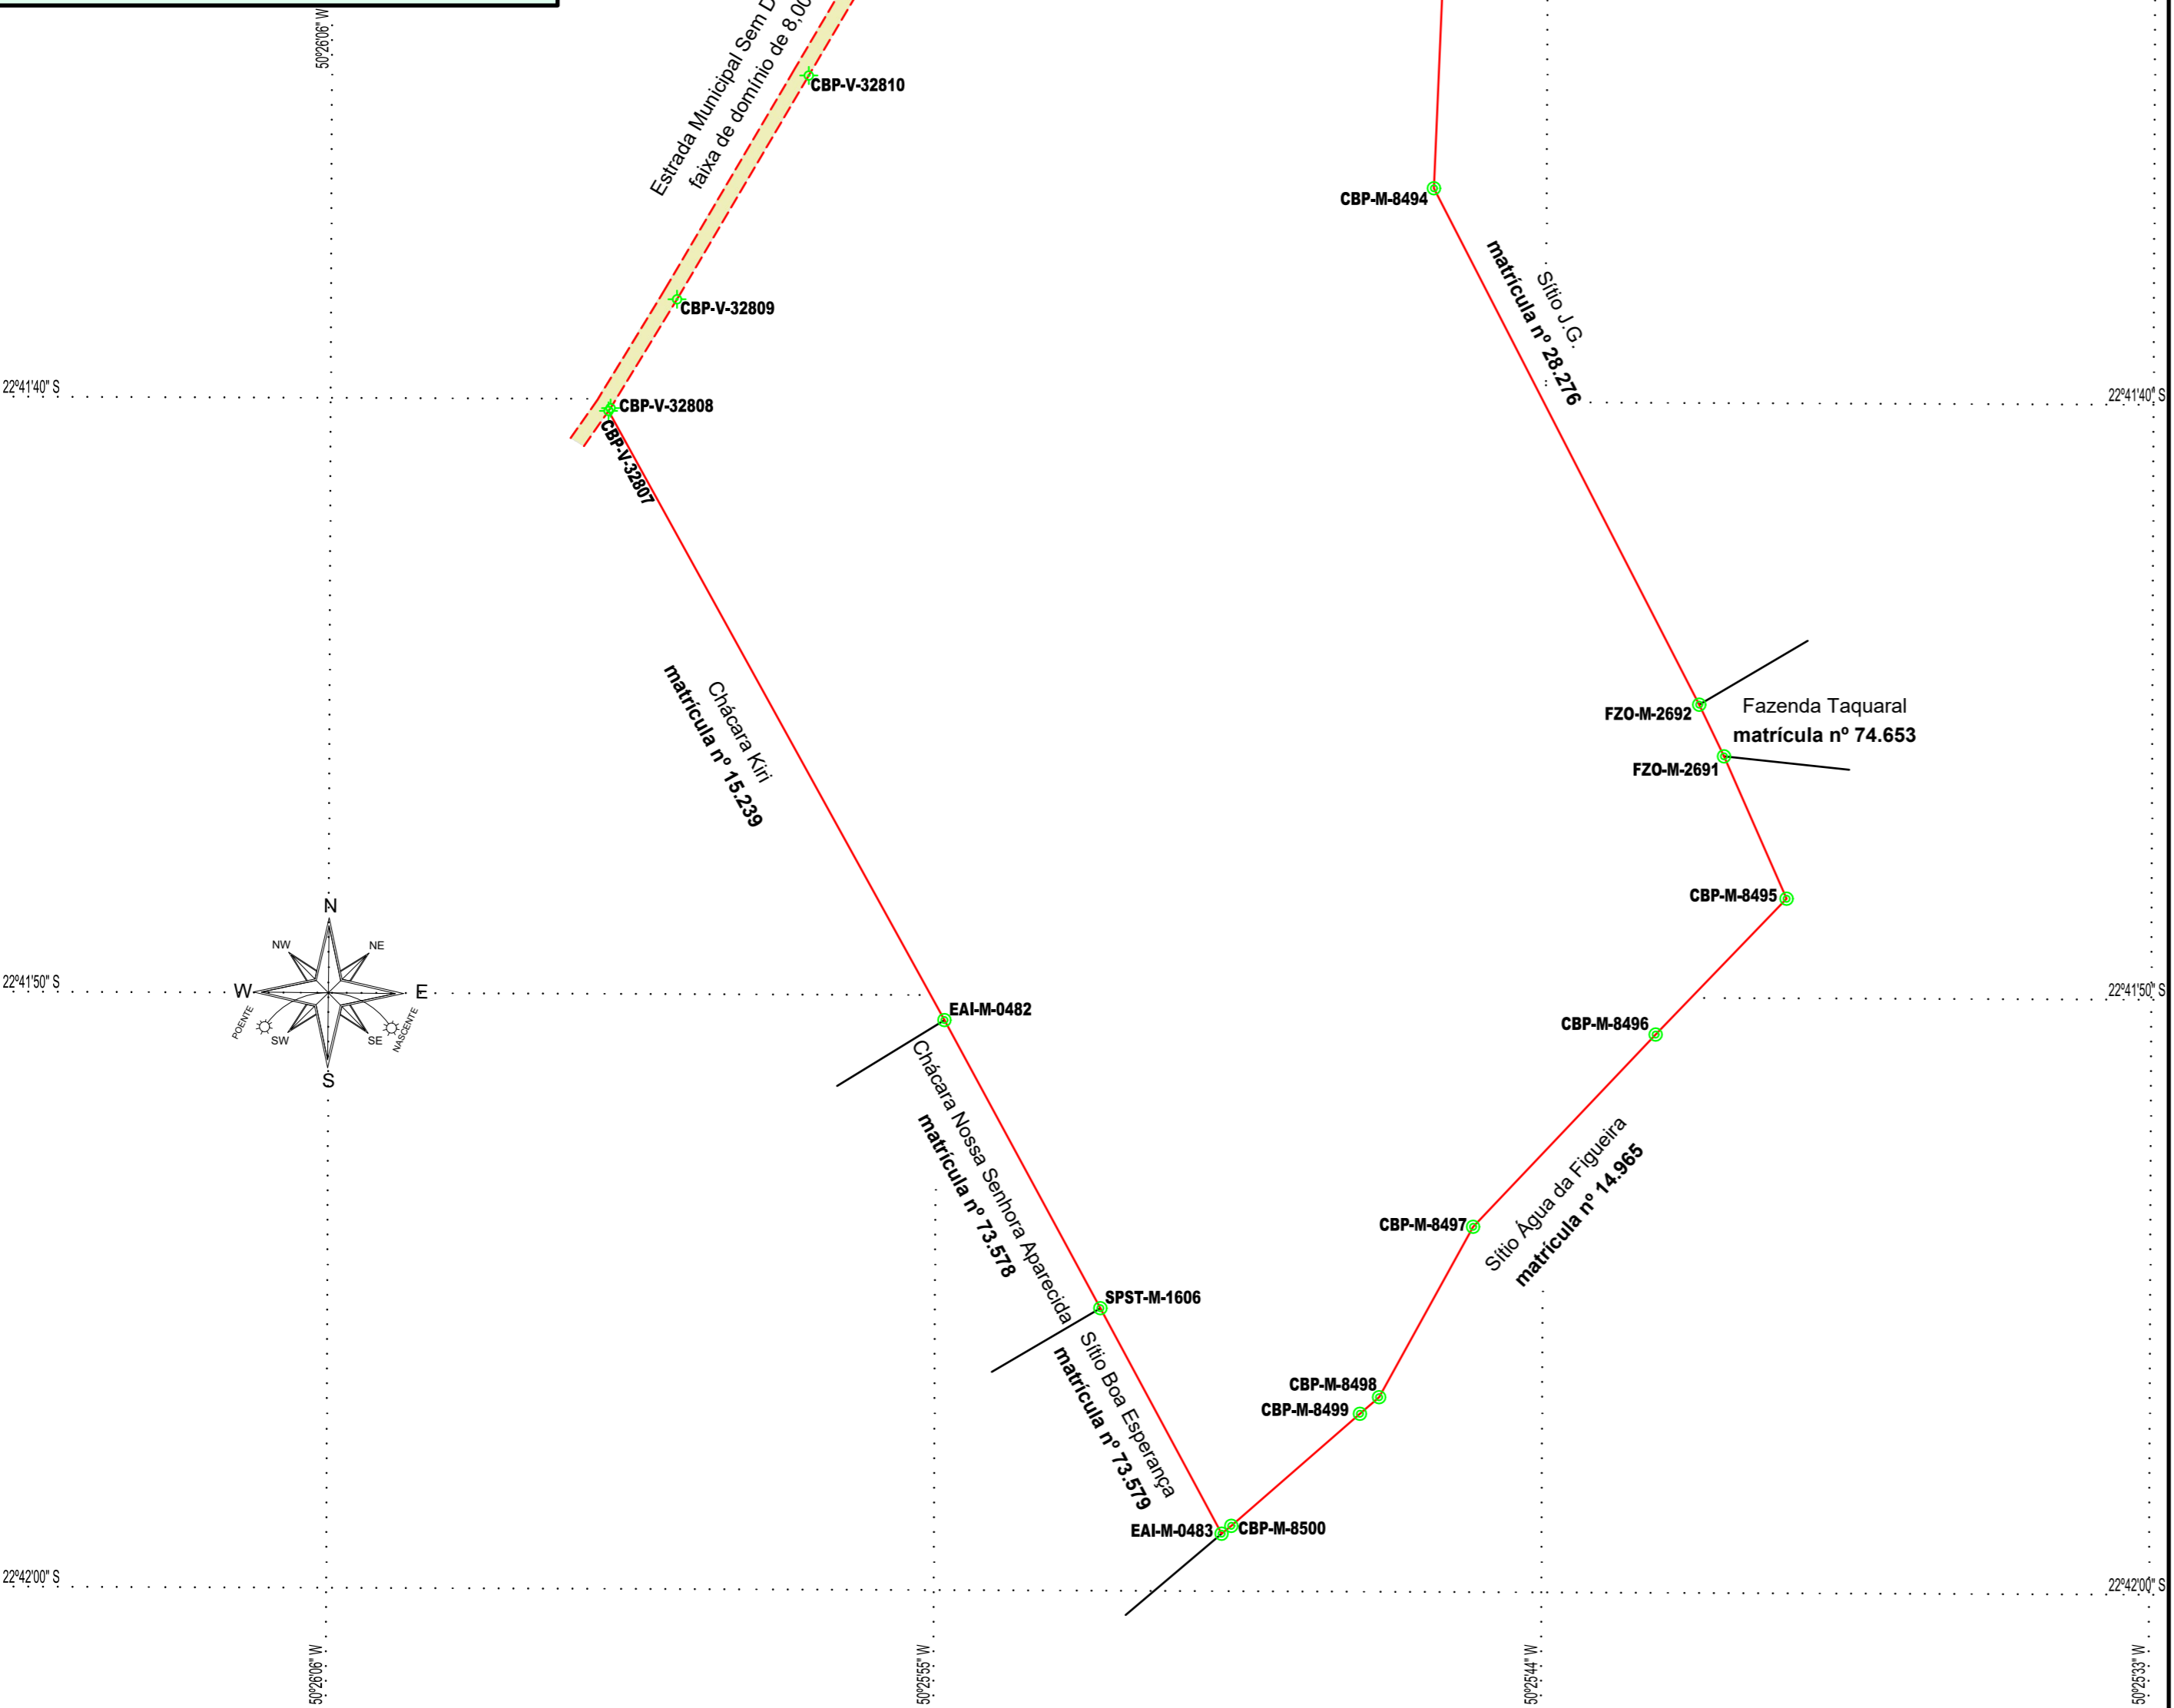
50°26'06" W

Estrada Municipal Sem D
faixa de domínio de 8,00

CBP-V-32810
CBP-V-32809
CBP-V-32808
CBP-V-32807

CBP-M-8494

Sítio J.G.
matrícula nº 28.276

22°41'40" S
22°41'40" S

Chácara Kiri
matrícula nº 15.239

FZO-M-2692
Fazenda Taquaral
matrícula nº 74.653
FZO-M-2691

CBP-M-8495

N
NW
NE
W
E
POENTE
SW
SE
NASCENTE
S

22°41'50" S
22°41'50" S

EAI-M-0482
CBP-M-8496

Chácara Nossa Senhora Aparecida
matrícula nº 73.578

CBP-M-8497
Sítio Água da Figueira
matrícula nº 14.965

SPST-M-1606

Sítio Boa Esperança
matrícula nº 73.579

CBP-M-8498
CBP-M-8499

EAI-M-0483
CBP-M-8500

22°42'00" S
22°42'00" S

50°26'06" W
50°25'55" W
50°25'44" W
50°25'33" W